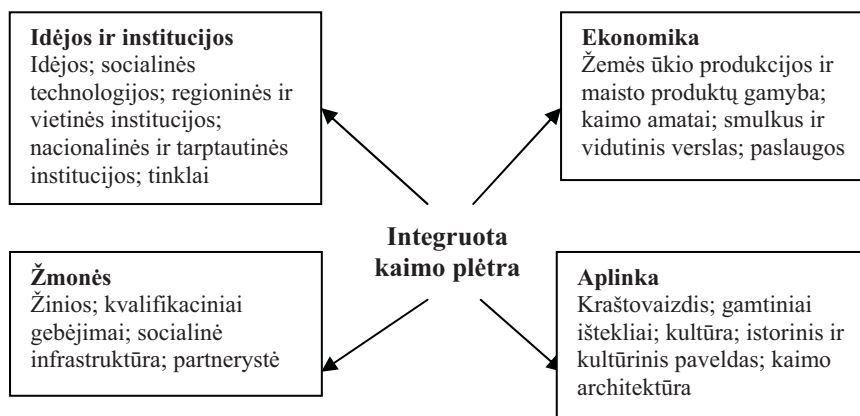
**Idėjos ir institucijos**
Idėjos; socialinės technologijos; regioninės ir vietinės institucijos; nacionalinės ir tarptautinės institucijos; tinklai

**Ekonomika**
Žemės ūkio produkcijos ir maisto produktų gamyba; kaimo amatai; smulkus ir vidutinis verslas; paslaugos

**Integruota kaimo plėtra**

**Žmonės**
Žinios; kvalifikaciniai gebėjimai; socialinė infrastruktūra; partnerystė

**Aplinka**
Kraštovaizdis; gamtiniai ištekliai; kultūra; istorinis ir kultūrinis paveldas; kaimo architektūra